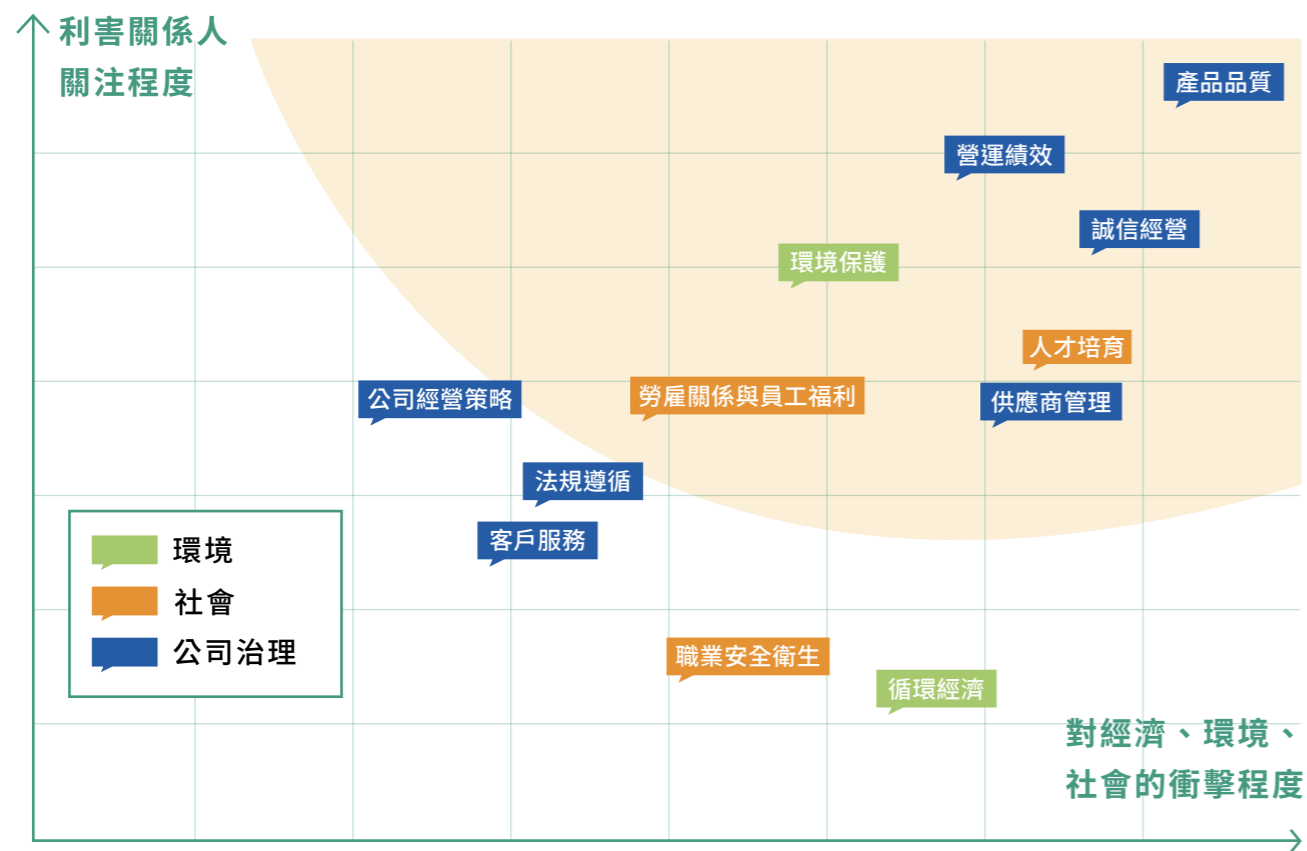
利害關係人
關注程度

產品品質

營運績效

誠信經營

環境保護

人才培育

公司經營策略

勞雇關係與員工福利

供應商管理

法規遵循

客戶服務

環境

社會

公司治理

職業安全衛生

循環經濟

對經濟、環境、
社會的衝擊程度